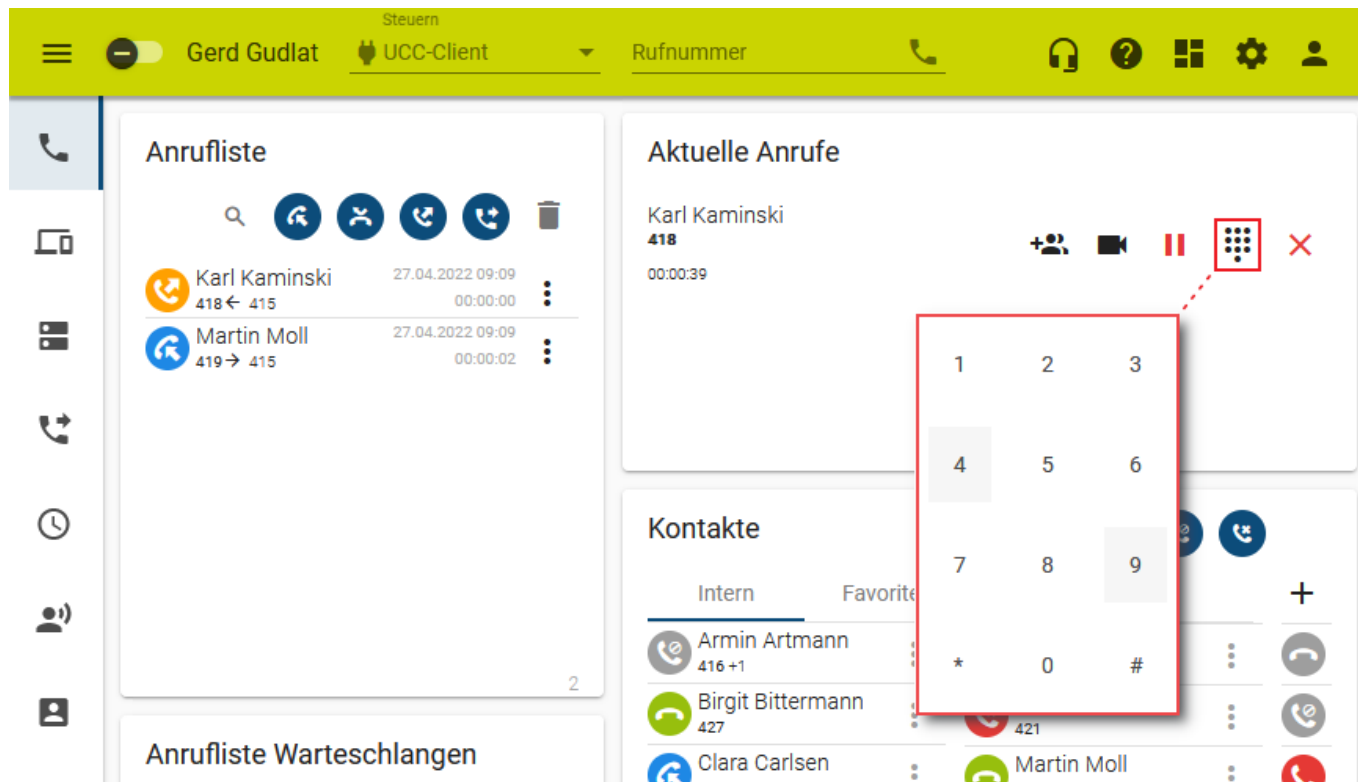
Gerd Gudlat

Steuern

UCC-Client

Rufnummer

Anrufliste

Karl Kaminski
418 ← 415
27.04.2022 09:09
00:00:00

Martin Moll
419 → 415
27.04.2022 09:09
00:00:02

2

Anrufliste Warteschlangen

Aktuelle Anrufe

Karl Kaminski
418
00:00:39

| 1 | 2 | 3 |
|---|---|---|
| 4 | 5 | 6 |
| 7 | 8 | 9 |
| * | 0 | # |

Kontakte

Intern

Favorite

+

Armin Artmann
416 +1

Birgit Bittermann
427

Clara Carlsen

421

Martin Moll